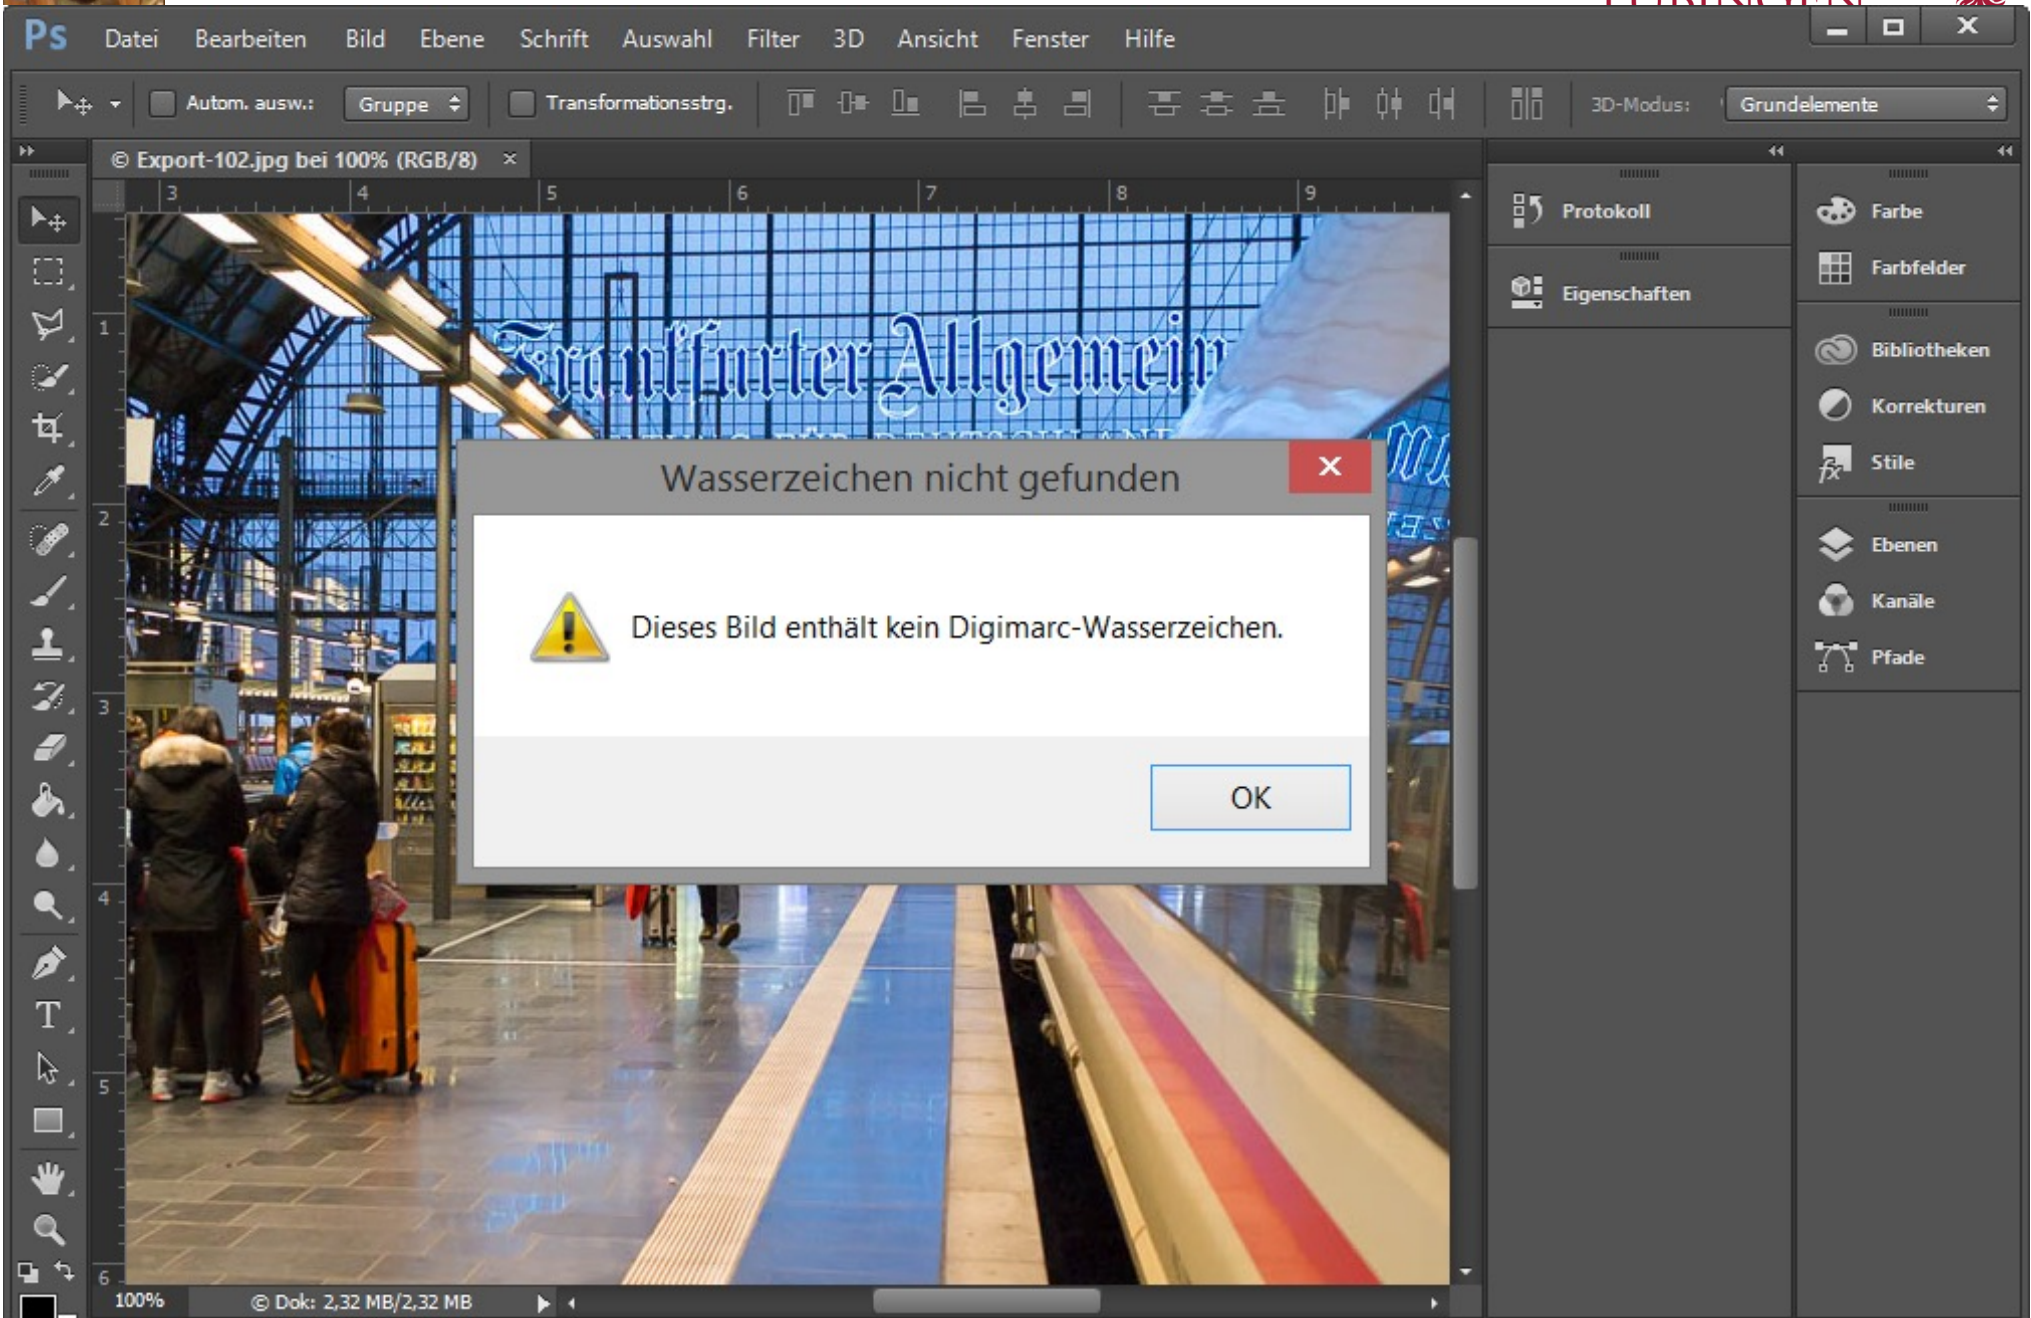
Ps Datei Bearbeiten Bild Ebene Schrift Auswahl Filter 3D Ansicht Fenster Hilfe

Autom. ausw.: Gruppe Transformationsstrg. 3D-Modus: Grundelemente

© Export-102.jpg bei 100% (RGB/8) ×

3 4 5 6 7 8 9

1 2 3 4 5 6

Frankfurter Allgemein

Wasserzeichen nicht gefunden

Dieses Bild enthält kein Digimarc-Wasserzeichen.

OK

100% © Dok: 2,32 MB/2,32 MB

Protokoll
Eigenschaften

Farbe
Farbfelder
Bibliotheken
Korrekturen
Stile
Ebenen
Kanäle
Pfade